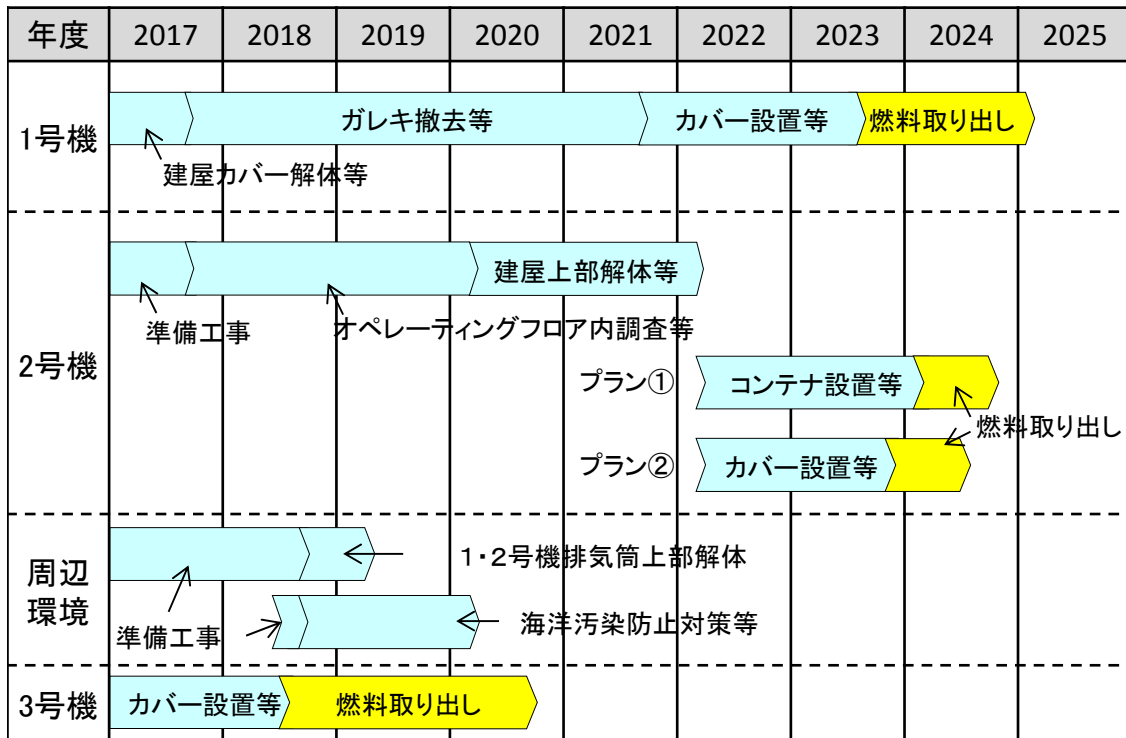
| 年度 | 2017 | 2018 | 2019 | 2020 | 2021 | 2022 | 2023 | 2024 | 2025 |
|---|---|---|---|---|---|---|---|---|---|

1号機
ガレキ撤去等
カバー設置等
燃料取り出し
建屋カバー解体等

2号機
建屋上部解体等
準備工事
オペレーティングフロア内調査等
プラン①
コンテナ設置等
燃料取り出し
プラン②
カバー設置等

周辺環境
1・2号機排気筒上部解体
準備工事
海洋汚染防止対策等

3号機
カバー設置等
燃料取り出し